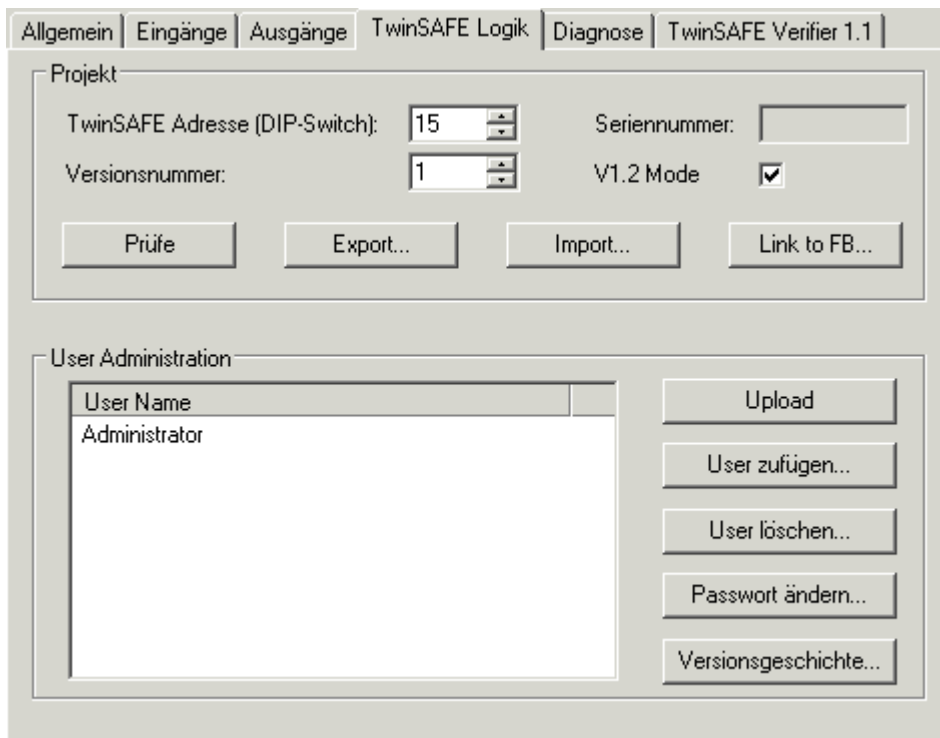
Allgemein | Eingänge | Ausgänge | TwinSAFE Logik | Diagnose | TwinSAFE Verifier 1.1

Projekt

TwinSAFE Adresse (DIP-Switch): 15

Seriennummer:

Versionsnummer: 1

V1.2 Mode

Prüfe

Export...

Import...

Link to FB...

User Administration

User Name

Administrator

Upload

User zufügen...

User löschen...

Passwort ändern...

Versionsgeschichte...